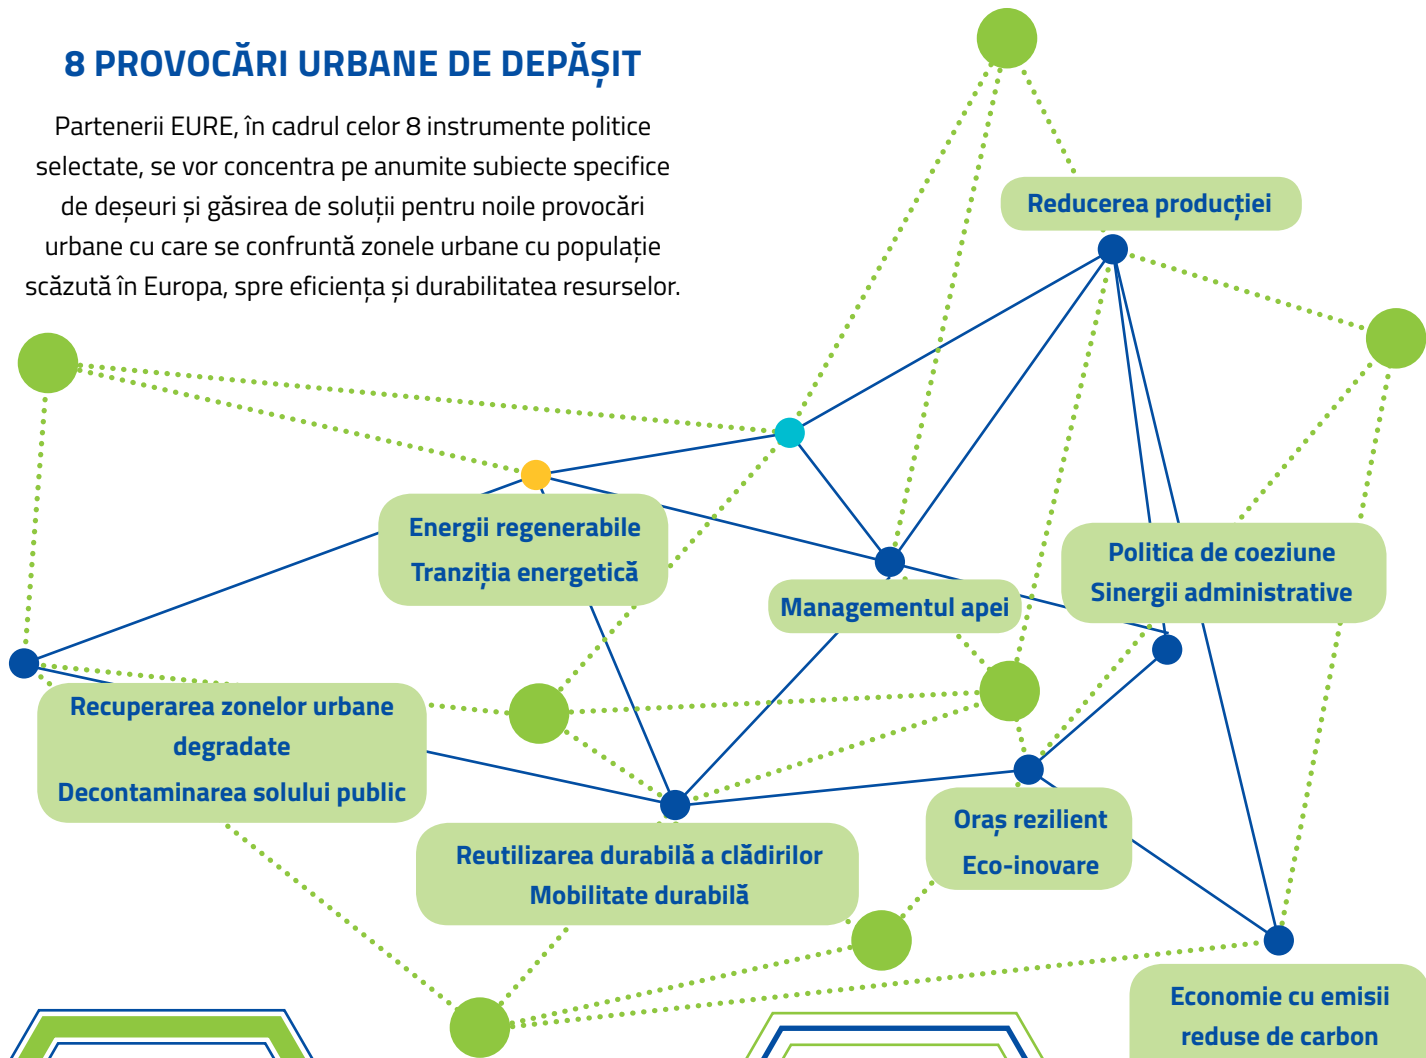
8 PROVOCĂRI URBANE DE DEPĂȘIT

Partenerii EURE, în cadrul celor 8 instrumente politice selectate, se vor concentra pe anumite subiecte specifice de deșeuri și găsirea de soluții pentru noile provocări urbane cu care se confruntă zonele urbane cu populație scăzută în Europa, spre eficiența și durabilitatea resurselor.

Reducerea producției

Energii regenerabile
Tranziția energetică

Managementul apei

Politica de coeziune
Sinergii administrative

Recuperarea zonelor urbane degradate
Decontaminarea solului public

Reutilizarea durabilă a clădirilor
Mobilitate durabilă

Oraș rezilient
Eco-inovare

Economie cu emisii reduse de carbon